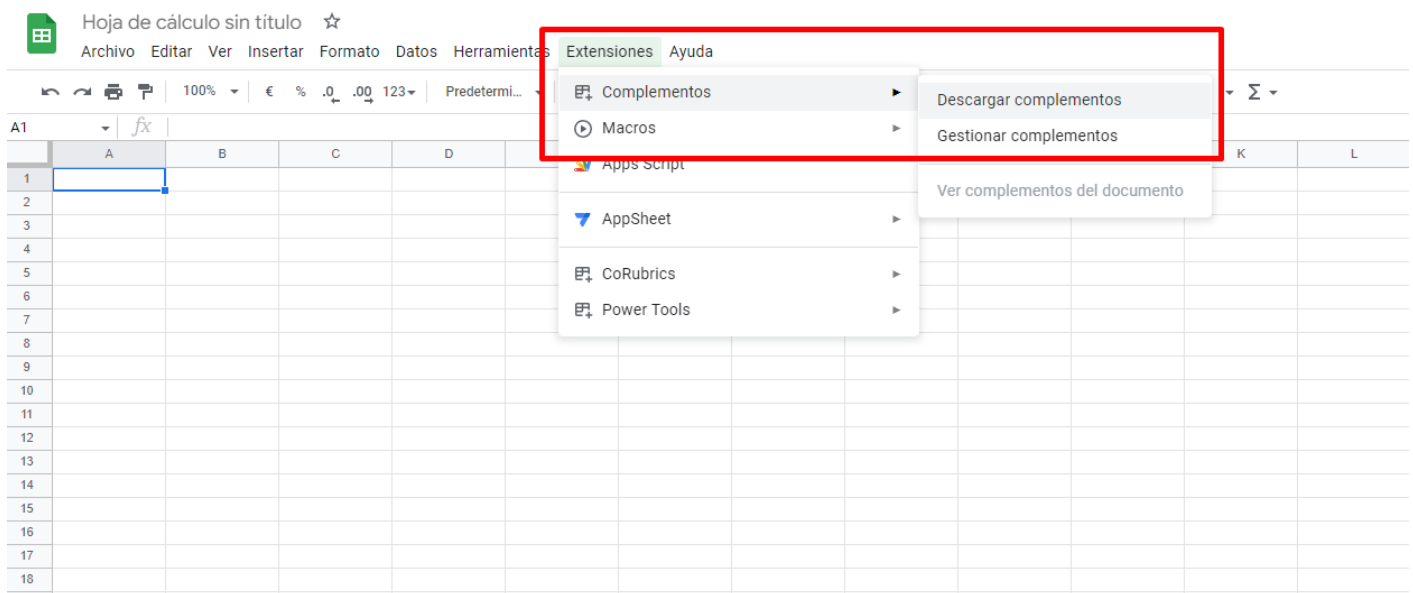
Hoja de cálculo sin título ☆
Archivo Editar Ver Insertar Formato Datos Herramientas Extensiones Ayuda

100% € % .0 .00 123 Predetermi... Σ

A1 fx

Complementos
Macros
Apps Script
AppSheet
CoRubrics
Power Tools

Descargar complementos
Gestionar complementos
Ver complementos del documento

| | A | B | C | D | K | L |
|---|---|---|---|---|---|---|
| 1 | | | | | | |
| 2 | | | | | | |
| 3 | | | | | | |
| 4 | | | | | | |
| 5 | | | | | | |
| 6 | | | | | | |
| 7 | | | | | | |
| 8 | | | | | | |
| 9 | | | | | | |
| 10 | | | | | | |
| 11 | | | | | | |
| 12 | | | | | | |
| 13 | | | | | | |
| 14 | | | | | | |
| 15 | | | | | | |
| 16 | | | | | | |
| 17 | | | | | | |
| 18 | | | | | | |